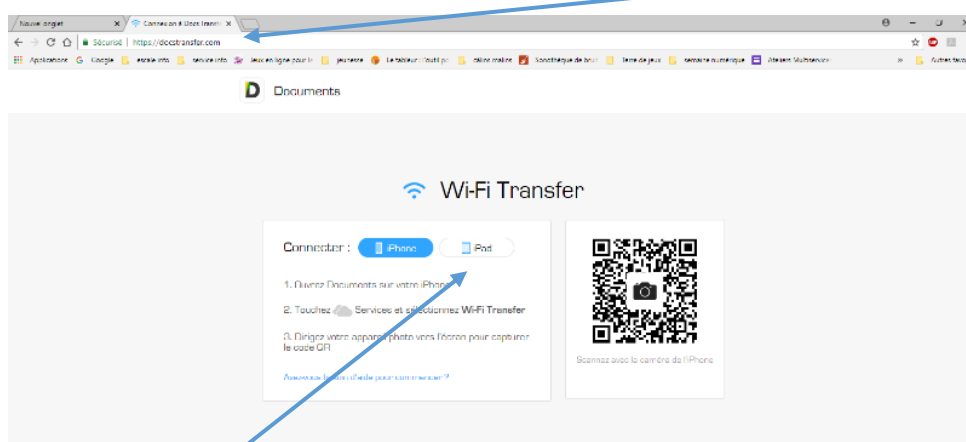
Nouvel onglet
Connexion à Docs transfe
Sécurisé | https://docstransfer.com
Applications Google escale info service info Jeux en ligne pour le jeunesse Le tableau : l'outil po calcul malins Bibliothèque de bout Terre de jeux espace numérique Ateliers Multiservices Autres favoris

Documents

Wi-Fi Transfer

Connecter : iPhone iPad

1. Ouvrez Documents sur votre iPhone

2. Touchez Services et sélectionnez Wi-Fi Transfer

3. Dirigez votre appareil photo vers l'écran pour capturer le code QR

Avez-vous besoin d'aide pour connecter ?

Scannez avec la caméra de l'iPhone